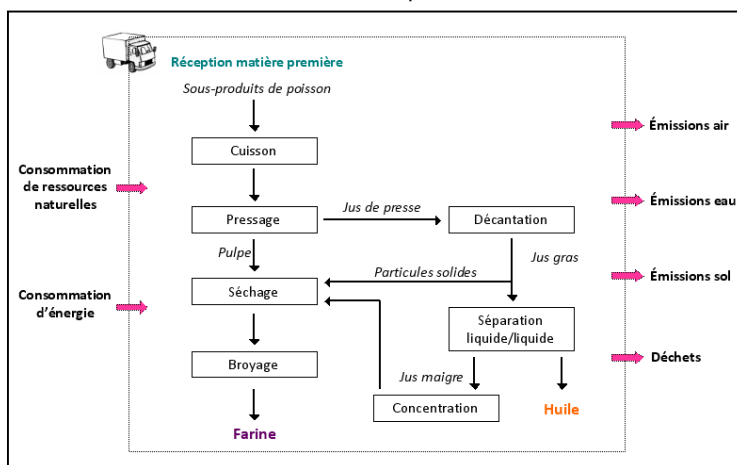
Réception matière première

Sous-produits de poisson

Cuisson

Pressage

Jus de presse

Décantation

Pulpe

Jus gras

Particules solides

Séchage

Séparation liquide/liquide

Broyage

Jus maigre

Concentration

Huile

Farine

Consommation de ressources naturelles

Consommation d'énergie

Émissions air

Émissions eau

Émissions sol

Déchets